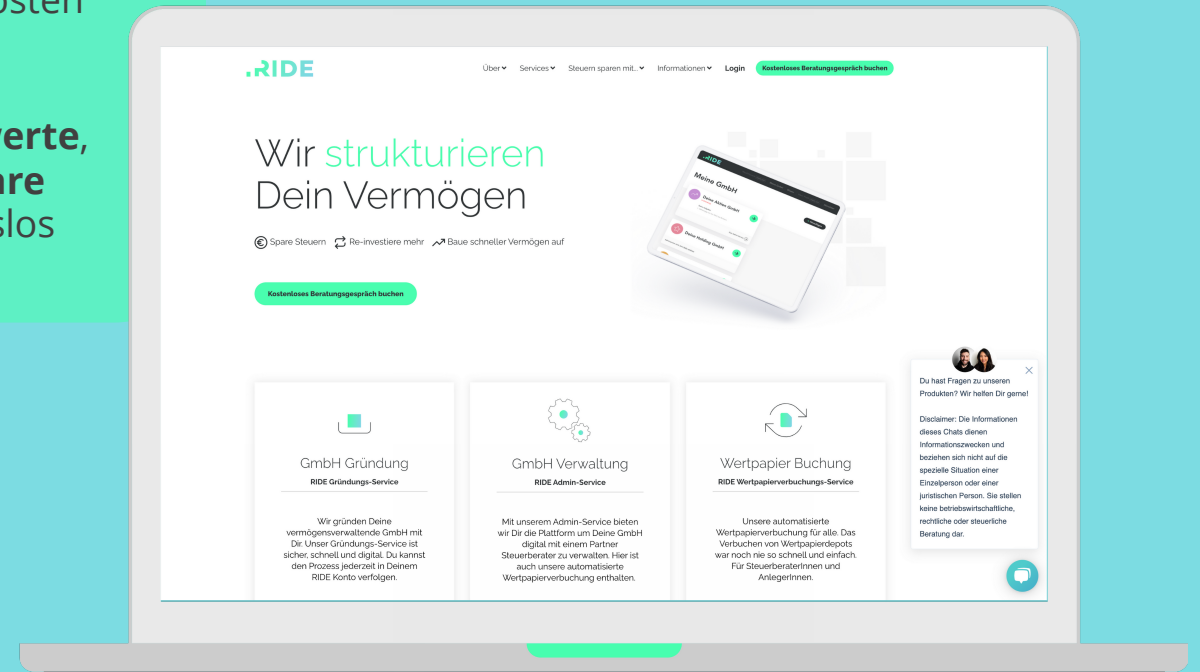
osten

erte,
re
slos

.RIDE

Über Services Steuern sparen mit.. Informationen Login Kostenloses Beratungsgespräch buchen

Wir strukturieren Dein Vermögen

Spare Steuern Re-investiere mehr Baue schneller Vermögen auf

Kostenloses Beratungsgespräch buchen

.RIDE
Meine GmbH

GmbH Gründung
RIDE Gründungs-Service

Wir gründen Deine vermögensverwaltende GmbH mit Dir. Unser Gründungs-Service ist sicher, schnell und digital. Du kannst den Prozess jederzeit in Deinem RIDE Konto verfolgen.

GmbH Verwaltung
RIDE Admin-Service

Mit unserem Admin-Service bieten wir Dir die Plattform um Deine GmbH digital mit einem Partner Steuerberater zu verwalten. Hier ist auch unsere automatisierte Wertpapierverbuchung enthalten.

Wertpapier Buchung
RIDE Wertpapierverbuchungs-Service

Unsere automatisierte Wertpapierverbuchung für alle. Das Verbuchen von Wertpapierdepots war noch nie so schnell und einfach. Für SteuerberaterInnen und AnlegerInnen.

Du hast Fragen zu unseren Produkten? Wir helfen Dir gerne!

Disclaimer: Die Informationen dieses Chats dienen Informationszwecken und beziehen sich nicht auf die spezielle Situation einer Einzelperson oder einer juristischen Person. Sie stellen keine betriebswirtschaftliche, rechtliche oder steuerliche Beratung dar.